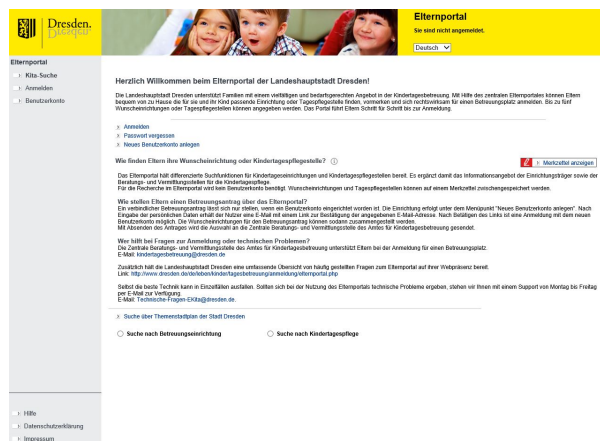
Dresden.
Dresden

Elternportal
Sie sind nicht angemeldet.
Deutsch

Elternportal
Kita-Suche
Anmelden
Benutzerkonto

Herzlich Willkommen beim Elternportal der Landeshauptstadt Dresden!

Die Landeshauptstadt Dresden unterstützt Familien mit einem vielfältigen und bedarfsgerechten Angebot in der Kindertagesbetreuung. Mit Hilfe des zentralen Elternportales können Eltern bequem von zu Hause die für sie und ihr Kind passende Einrichtung oder Tagespflegestelle finden, vormerken und sich rechtswirksam für einen Betreuungsplatz anmelden. Bis zu fünf Wunscheinrichtungen oder Tagespflegestellen können angegeben werden. Das Portal führt Eltern Schritt für Schritt bis zur Anmeldung.

Anmelden
Passwort vergessen
Neues Benutzerkonto anlegen

Wie finden Eltern ihre Wunscheinrichtung oder Kindertagespflegestelle?

Merkzettel anzeigen

Das Elternportal hält differenzierte Suchfunktionen für Kindertageseinrichtungen und Kindertagespflegestellen bereit. Es ergänzt damit das Informationsangebot der Einrichtungsträger sowie der Beratungs- und Vermittlungsstellen für die Kindertagespflege.
Für die Recherche im Elternportal wird kein Benutzerkonto benötigt. Wunscheinrichtungen und Tagespflegestellen können auf einem Merkzettel zwischengespeichert werden.

Wie stellen Eltern einen Betreuungsantrag über das Elternportal?
Ein verbindlicher Betreuungsantrag lässt sich nur stellen, wenn ein Benutzerkonto eingerichtet worden ist. Die Einrichtung erfolgt unter dem Menüpunkt "Neues Benutzerkonto anlegen". Nach Eingabe der persönlichen Daten erhält der Nutzer eine E-Mail mit einem Link zur Bestätigung der angegebenen E-Mail-Adresse. Nach Betätigen des Links ist eine Anmeldung mit dem neuen Benutzerkonto möglich. Die Wunscheinrichtungen für den Betreuungsantrag können sodann zusammengestellt werden.
Mit Absenden des Antrages wird die Auswahl an die Zentrale Beratungs- und Vermittlungsstelle des Amtes für Kindertagesbetreuung gesendet.

Wer hilft bei Fragen zur Anmeldung oder technischen Problemen?
Die Zentrale Beratungs- und Vermittlungsstelle des Amtes für Kindertagesbetreuung unterstützt Eltern bei der Anmeldung für einen Betreuungsplatz.
E-Mail: kindertagesbetreuung@dresden.de

Zusätzlich hält die Landeshauptstadt Dresden eine umfassende Übersicht von häufig gestellten Fragen zum Elternportal auf ihrer Webpräsenz bereit.
Link: http://www.dresden.de/de/leben/kinder/tagesbetreuung/anmeldung/elternportal.php

Selbst die beste Technik kann in Einzelfällen ausfallen. Sollten sich bei der Nutzung des Elternportals technische Probleme ergeben, stehen wir Ihnen mit einem Support von Montag bis Freitag per E-Mail zur Verfügung.
E-Mail: Technische-Fragen-EKita@dresden.de

Suche über Themenstadtplan der Stadt Dresden

Suche nach Betreuungseinrichtung
Suche nach Kindertagespflege

Hilfe
Datenschutzerklärung
Impressum